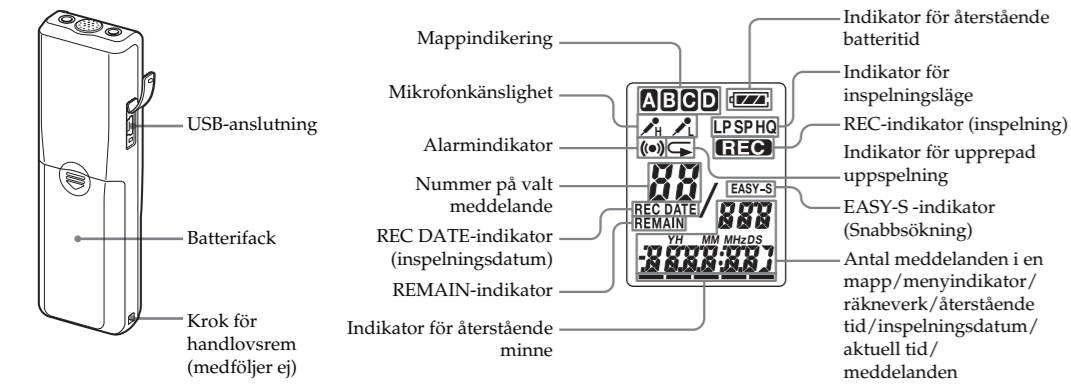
USB-anslutning

Batterifack

Krok för handlovsrem (medföljer ej)

Mappindikering

Mikrofonkänslighet

Alarmindikator

Nummer på valt meddelande

REC DATE-indikator (inspelningsdatum)

REMAIN-indikator

Indikator för återstående minne

A B C D

LP SP HQ

REC

EASY-S

REC DATE

REMAIN

YH MM MHzDS

Indikator för återstående batteritid

Indikator för inspelningsläge

REC-indikator (inspelning)

Indikator för upprepad uppspelning

EASY-S -indikator (Snabbsökning)

Antal meddelanden i en mapp/menyindikator/räkneverk/återstående tid/inspelningsdatum/aktuell tid/meddelanden